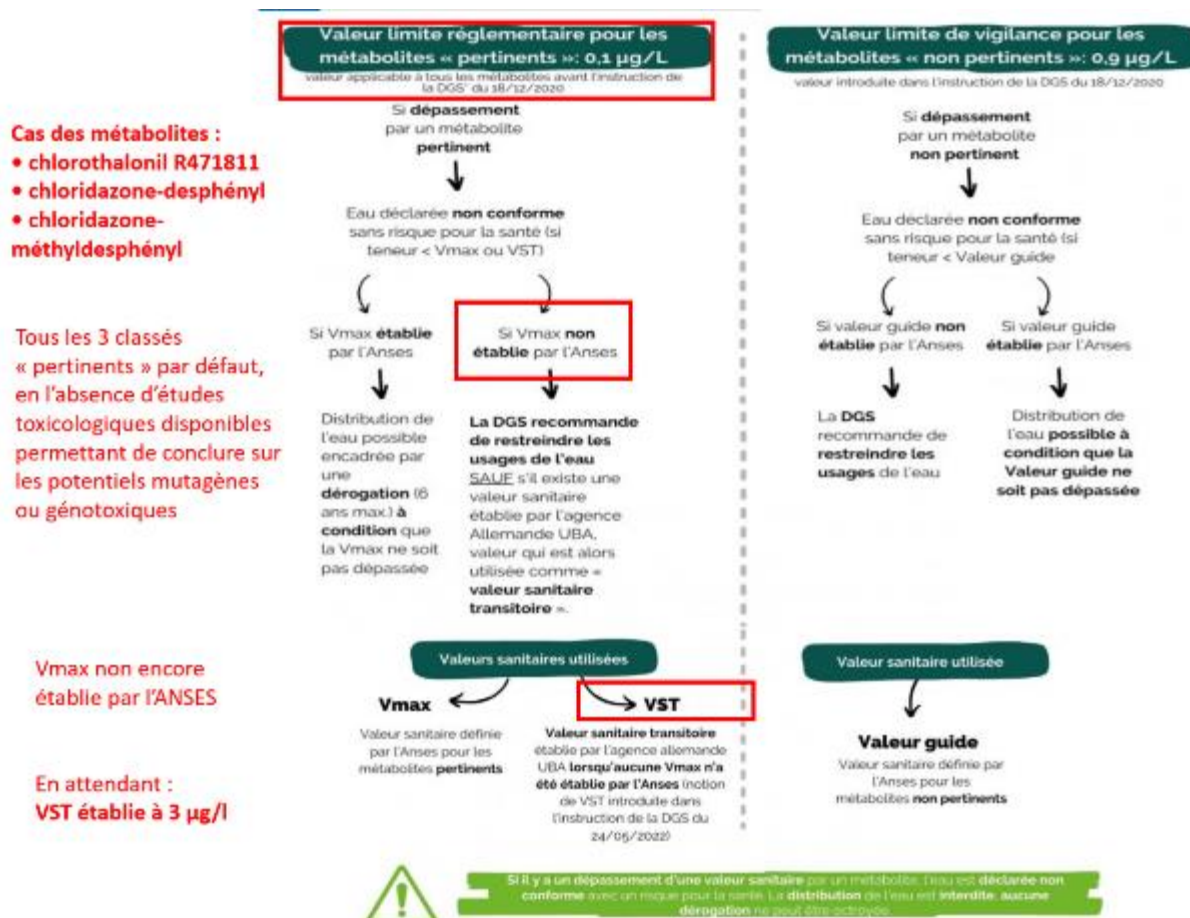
Valeur limite réglementaire pour les métabolites « pertinents »: 0,1 µg/L
valeur applicable à tous les métabolites avant l'instruction de la DGS' du 18/12/2020

Valeur limite de vigilance pour les métabolites « non pertinents »: 0,9 µg/L
valeur introduite dans l'instruction de la DGS du 18/12/2020

Cas des métabolites :
• chlorothalonil R471811
• chloridazone-desphényl
• chloridazone-méthyldesphényl

Tous les 3 classés « pertinents » par défaut, en l'absence d'études toxicologiques disponibles permettant de conclure sur les potentiels mutagènes ou génotoxiques

Si dépassement par un métabolite pertinent

Eau déclarée non conforme sans risque pour la santé (si teneur < Vmax ou VST)

Si Vmax établie par l'Anses

Distribution de l'eau possible encadrée par une dérogation (6 ans max.) à condition que la Vmax ne soit pas dépassée

Si Vmax non établie par l'Anses

La DGS recommande de restreindre les usages de l'eau SAUF s'il existe une valeur sanitaire établie par l'agence Allemande UBA, valeur qui est alors utilisée comme « valeur sanitaire transitoire ».

Si dépassement par un métabolite non pertinent

Eau déclarée non conforme sans risque pour la santé (si teneur < Valeur guide

Si valeur guide non établie par l'Anses

La DGS recommande de restreindre les usages de l'eau

Si valeur guide établie par l'Anses

Distribution de l'eau possible à condition que la Valeur guide ne soit pas dépassée

Vmax non encore établie par l'ANSES

En attendant :
VST établie à 3 µg/l

Valeurs sanitaires utilisées

Vmax
Valeur sanitaire définie par l'Anses pour les métabolites pertinents

VST
Valeur sanitaire transitoire établie par l'agence allemande UBA lorsqu'aucune Vmax n'a été établie par l'Anses (notion de VST introduite dans l'instruction de la DGS du 24/05/2022)

Valeur sanitaire utilisée

Valeur guide
Valeur sanitaire définie par l'Anses pour les métabolites non pertinents

S'il y a un dépassement d'une valeur sanitaire par un métabolite, l'eau est déclarée non conforme avec un risque pour la santé. La distribution de l'eau est interdite, aucune dérogation ne peut être octroyée.